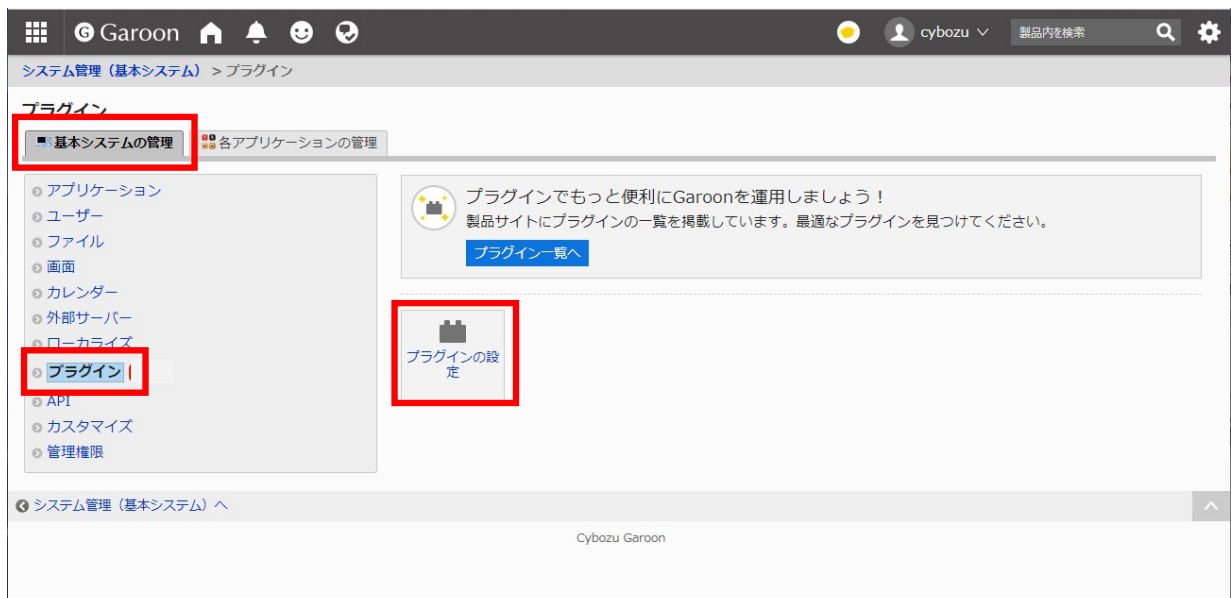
Garoon

cybozu

製品内を検索

システム管理（基本システム） > プラグイン

プラグイン

基本システムの管理

各アプリケーションの管理

アプリケーション
ユーザー
ファイル
画面
カレンダー
外部サーバー
ローカライズ
プラグイン
API
カスタマイズ
管理権限

プラグインでもっと便利にGaroonを運用しましょう！
製品サイトにプラグインの一覧を掲載しています。最適なプラグインを見つけてください。

プラグイン一覧へ

プラグインの設定

システム管理（基本システム）へ

Cybozu Garoon